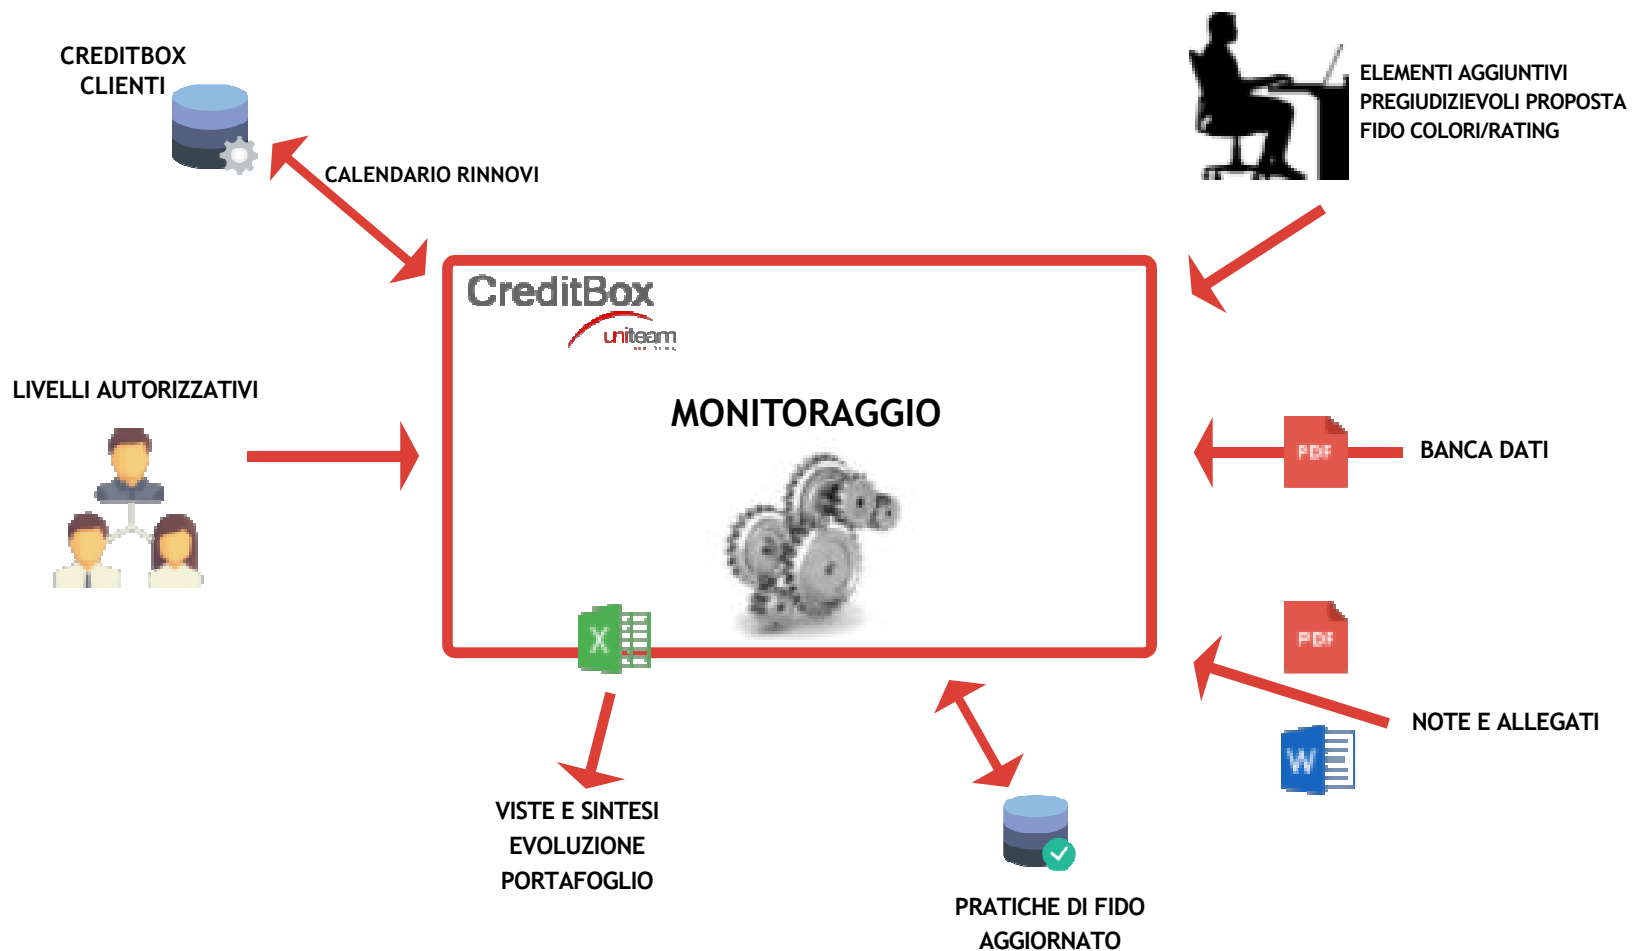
CREDITBOX
CLIENTI

CALENDARIO RINNOVI

ELEMENTI AGGIUNTIVI
PREGIUDIZIEVOLI PROPOSTA
FIDO COLORI/RATING

CreditBox
uniteam

LIVELLI AUTORIZZATIVI

MONITORAGGIO

PDF

BANCA DATI

X

PDF

NOTE E ALLEGATI

W

VISTE E SINTESI
EVOLUZIONE
PORTAFOGLIO

PRATICHE DI FIDO
AGGIORNATO